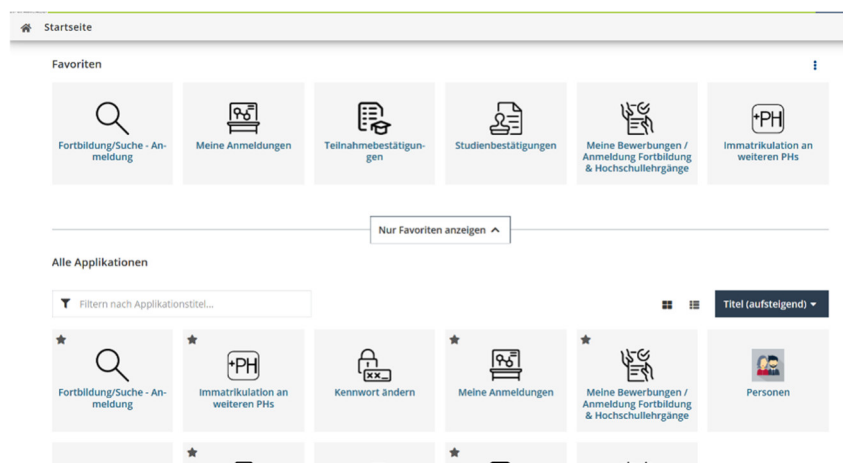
Startseite

Favoriten

Fortbildung/Suche - Anmeldung

Meine Anmeldungen

Teilnahmebestätigungen

Studienbestätigungen

Meine Bewerbungen / Anmeldung Fortbildung & Hochschullehrgänge

+PH

Immatrikulation an weiteren PHs

Nur Favoriten anzeigen

Alle Applikationen

Filtern nach Applikationstitel...

Titel (aufsteigend)

Fortbildung/Suche - Anmeldung

+PH

Immatrikulation an weiteren PHs

Kennwort ändern

Meine Anmeldungen

Meine Bewerbungen / Anmeldung Fortbildung & Hochschullehrgänge

Personen